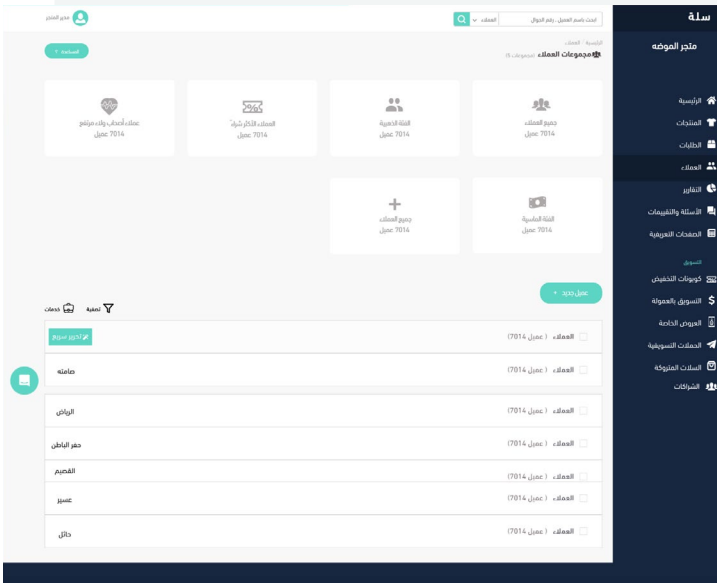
سلة

متجر الموضه

الرئيسية
المنتجات
الطلبات
العملاء
التقارير
الأسئلة والتقييمات
الصفحات التعريفية

التسويق
كوبونات التخفيض
التسويق بالعمولة
العروض الخاصة
الحملات التسويقية
السلات المتروكة
الشراكات

ابحث باسم العميل ، رقم الجوال
العملاء

مدير المتجر

الرئيسية / العملاء
مجموعات العملاء (مجموعات 6)

المساعدة

جميع العملاء
7014 عميل

الفئة الذهبية
7014 عميل

العملاء الأكثر شراء
7014 عميل

عملاء أصحاب ولاء مرتفع
7014 عميل

الفئة الماسية
7014 عميل

جميع العملاء
7014 عميل

عميل جديد +

تصفية
خدمات

تحرير سريع

| | |
|---|---|
| العملاء ( عميل 7014) | |
| العملاء ( عميل 7014) | صامته |
| العملاء ( عميل 7014) | الرياض |
| العملاء ( عميل 7014) | حفر الباطن |
| العملاء ( عميل 7014) | القصيم |
| العملاء ( عميل 7014) | عسير |
| العملاء ( عميل 7014) | حائل |